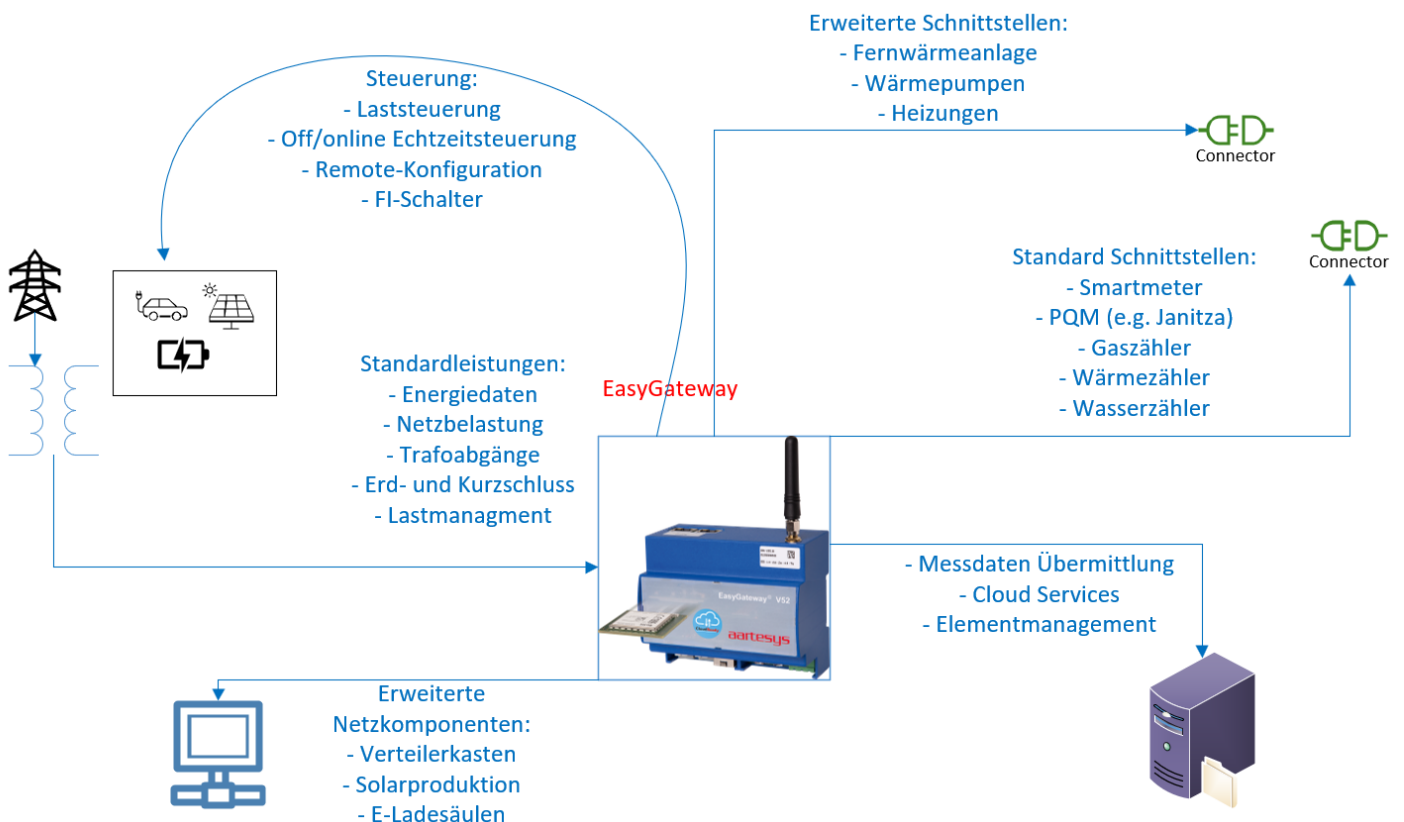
Erweiterte Schnittstellen:
- Fernwärmeanlage
- Wärmepumpen
- Heizungen

Connector

Steuerung:
- Laststeuerung
- Off/online Echtzeitsteuerung
- Remote-Konfiguration
- FI-Schalter

Connector

Standard Schnittstellen:
- Smartmeter
- PQM (e.g. Janitza)
- Gaszähler
- Wärmezähler
- Wasserzähler

Standardleistungen:
- Energiedaten
- Netzbelastung
- Trafoabgänge
- Erd- und Kurzschluss
- Lastmanagment

EasyGateway

EasyGateway V52

aartesys

- Messdaten Übermittlung
- Cloud Services
- Elementmanagement

Erweiterte Netzkomponenten:
- Verteilerkasten
- Solarproduktion
- E-Ladesäulen